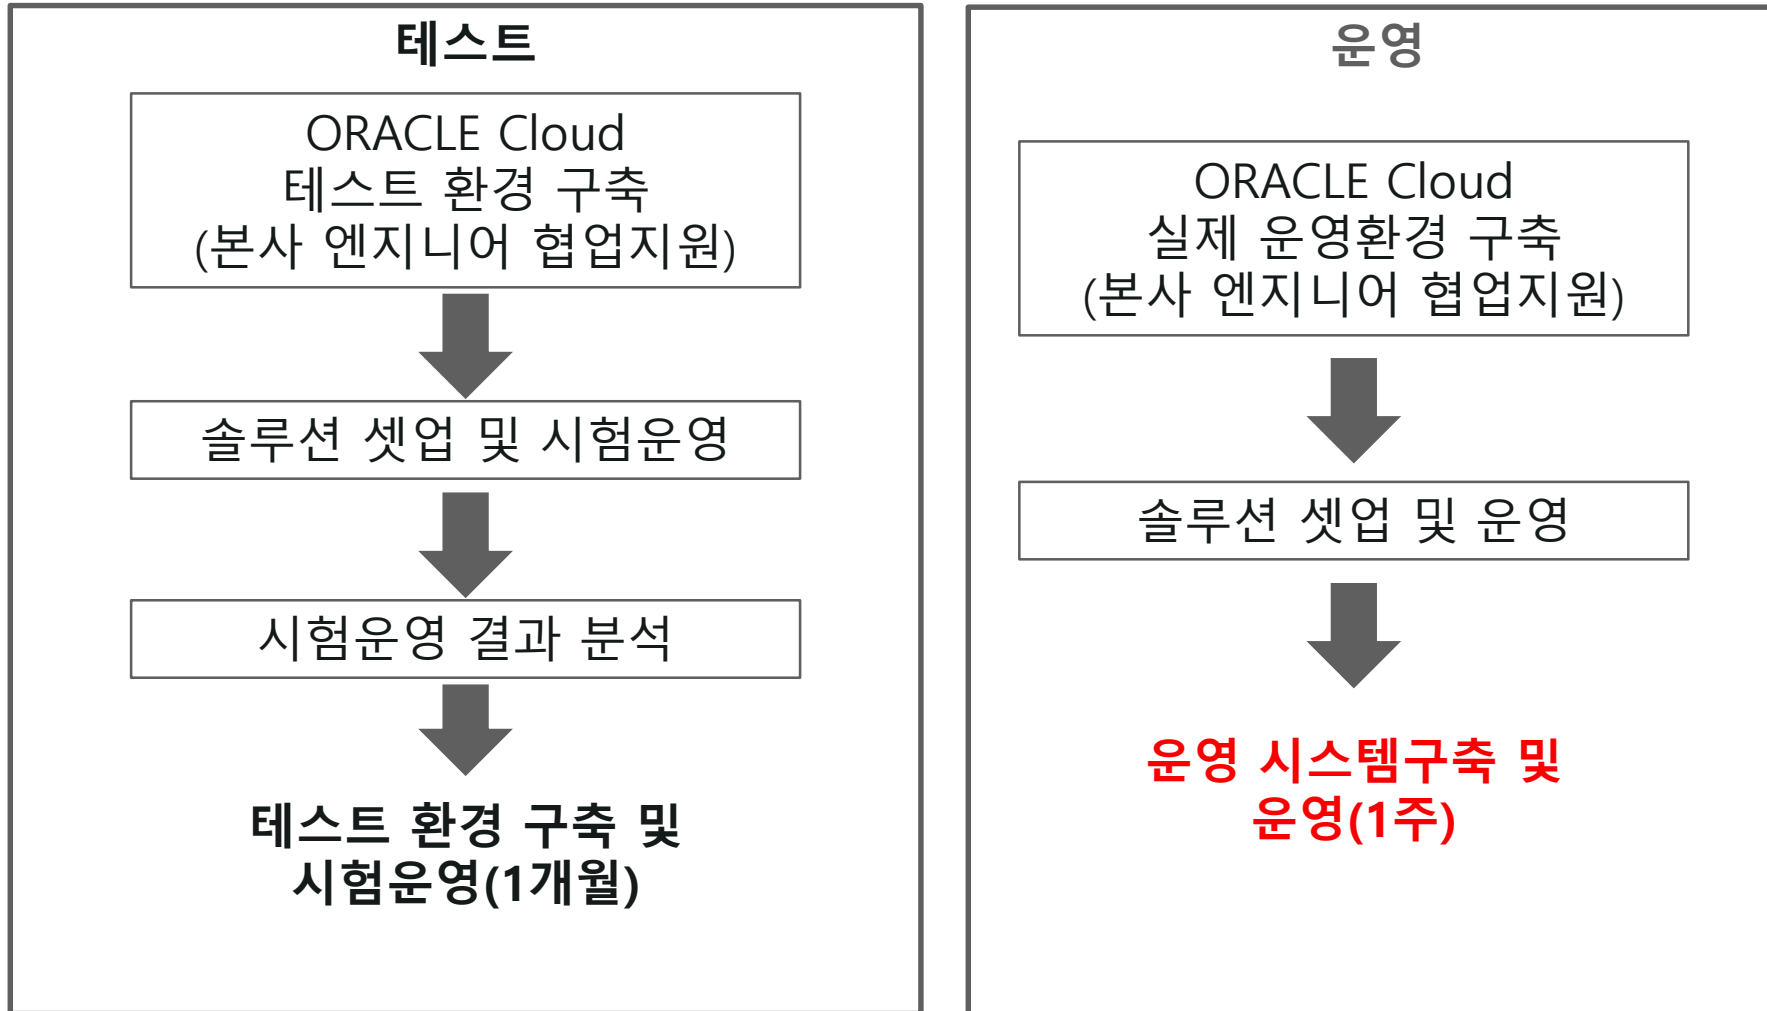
테스트

ORACLE Cloud
테스트 환경 구축
(본사 엔지니어 협업지원)

솔루션 셋업 및 시험운영

시험운영 결과 분석

테스트 환경 구축 및
시험운영(1개월)

운영

ORACLE Cloud
실제 운영환경 구축
(본사 엔지니어 협업지원)

솔루션 셋업 및 운영

운영 시스템구축 및
운영(1주)